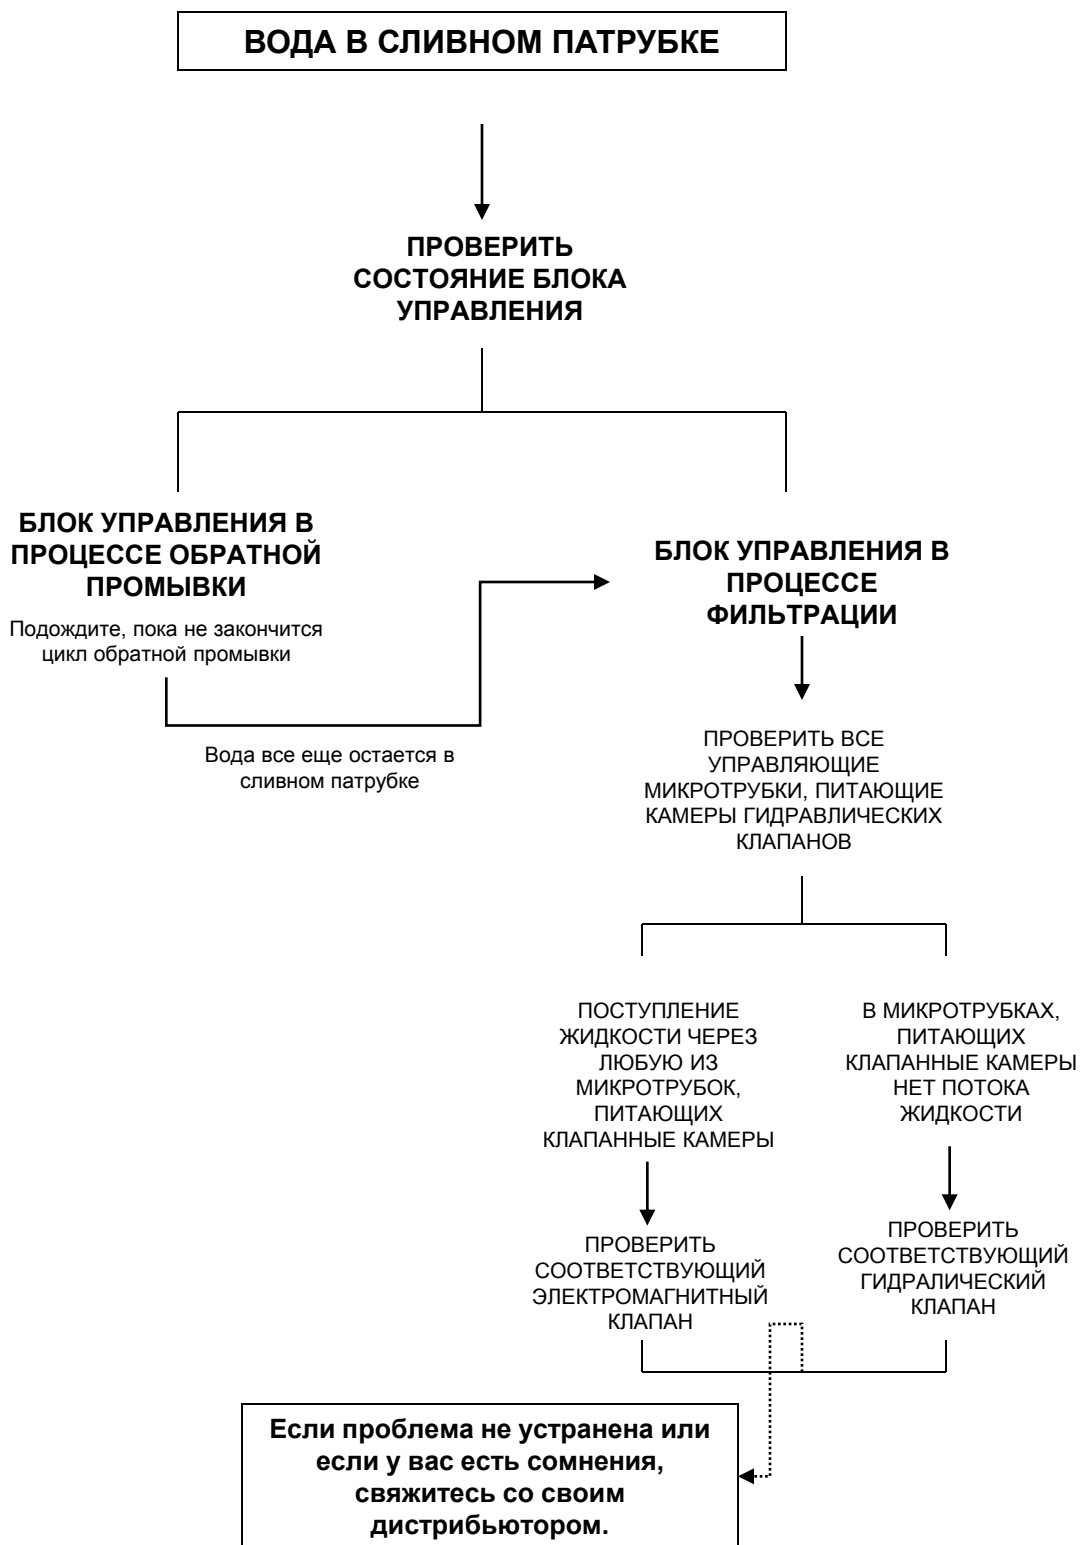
ВОДА В СЛИВНОМ ПАТРУБКЕ

ПРОВЕРИТЬ СОСТОЯНИЕ БЛОКА УПРАВЛЕНИЯ

БЛОК УПРАВЛЕНИЯ В ПРОЦЕССЕ ОБРАТНОЙ ПРОМЫВКИ

Подождите, пока не закончится цикл обратной промывки

Вода все еще остается в сливном патрубке

БЛОК УПРАВЛЕНИЯ В ПРОЦЕССЕ ФИЛЬТРАЦИИ

ПРОВЕРИТЬ ВСЕ УПРАВЛЯЮЩИЕ МИКРОТРУБКИ, ПИТАЮЩИЕ КАМЕРЫ ГИДРАВЛИЧЕСКИХ КЛАПАНОВ

ПОСТУПЛЕНИЕ ЖИДКОСТИ ЧЕРЕЗ ЛЮБУЮ ИЗ МИКРОТРУБОК, ПИТАЮЩИХ КЛАПАННЫЕ КАМЕРЫ

ПРОВЕРИТЬ СООТВЕТСТВУЮЩИЙ ЭЛЕКТРОМАГНИТНЫЙ КЛАПАН

В МИКРОТРУБКАХ, ПИТАЮЩИХ КЛАПАННЫЕ КАМЕРЫ НЕТ ПОТОКА ЖИДКОСТИ

ПРОВЕРИТЬ СООТВЕТСТВУЮЩИЙ ГИДРАЛИЧЕСКИЙ КЛАПАН

Если проблема не устранена или если у вас есть сомнения, свяжитесь со своим дистрибьютором.